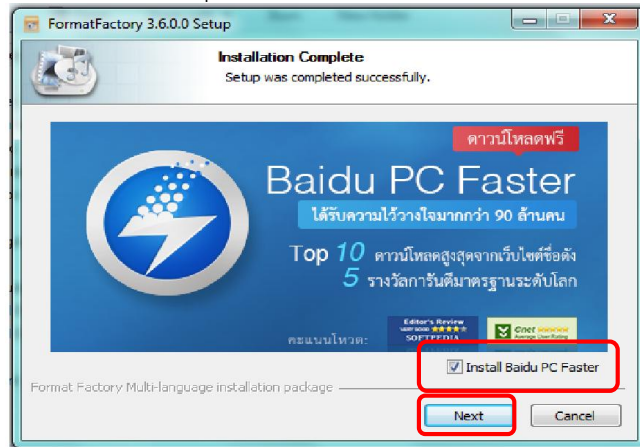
FormatFactory 3.6.0.0 Setup

Installation Complete

Setup was completed successfully.

ดาวน์โหลดฟรี

Baidu PC Faster

ได้รับความไว้วางใจมากกว่า 90 ล้านคน

Top 10 ดาวน์โหลดสูงสุดจากเว็บไซต์ชื่อดัง

5 รางวัลการันตีมาตรฐานระดับโลก

คะแนนโหวต:

Editor's Review SOFTPEDIA

cnet Average User Rating

Install Baidu PC Faster

Format Factory Multi-language installation package

Next

Cancel